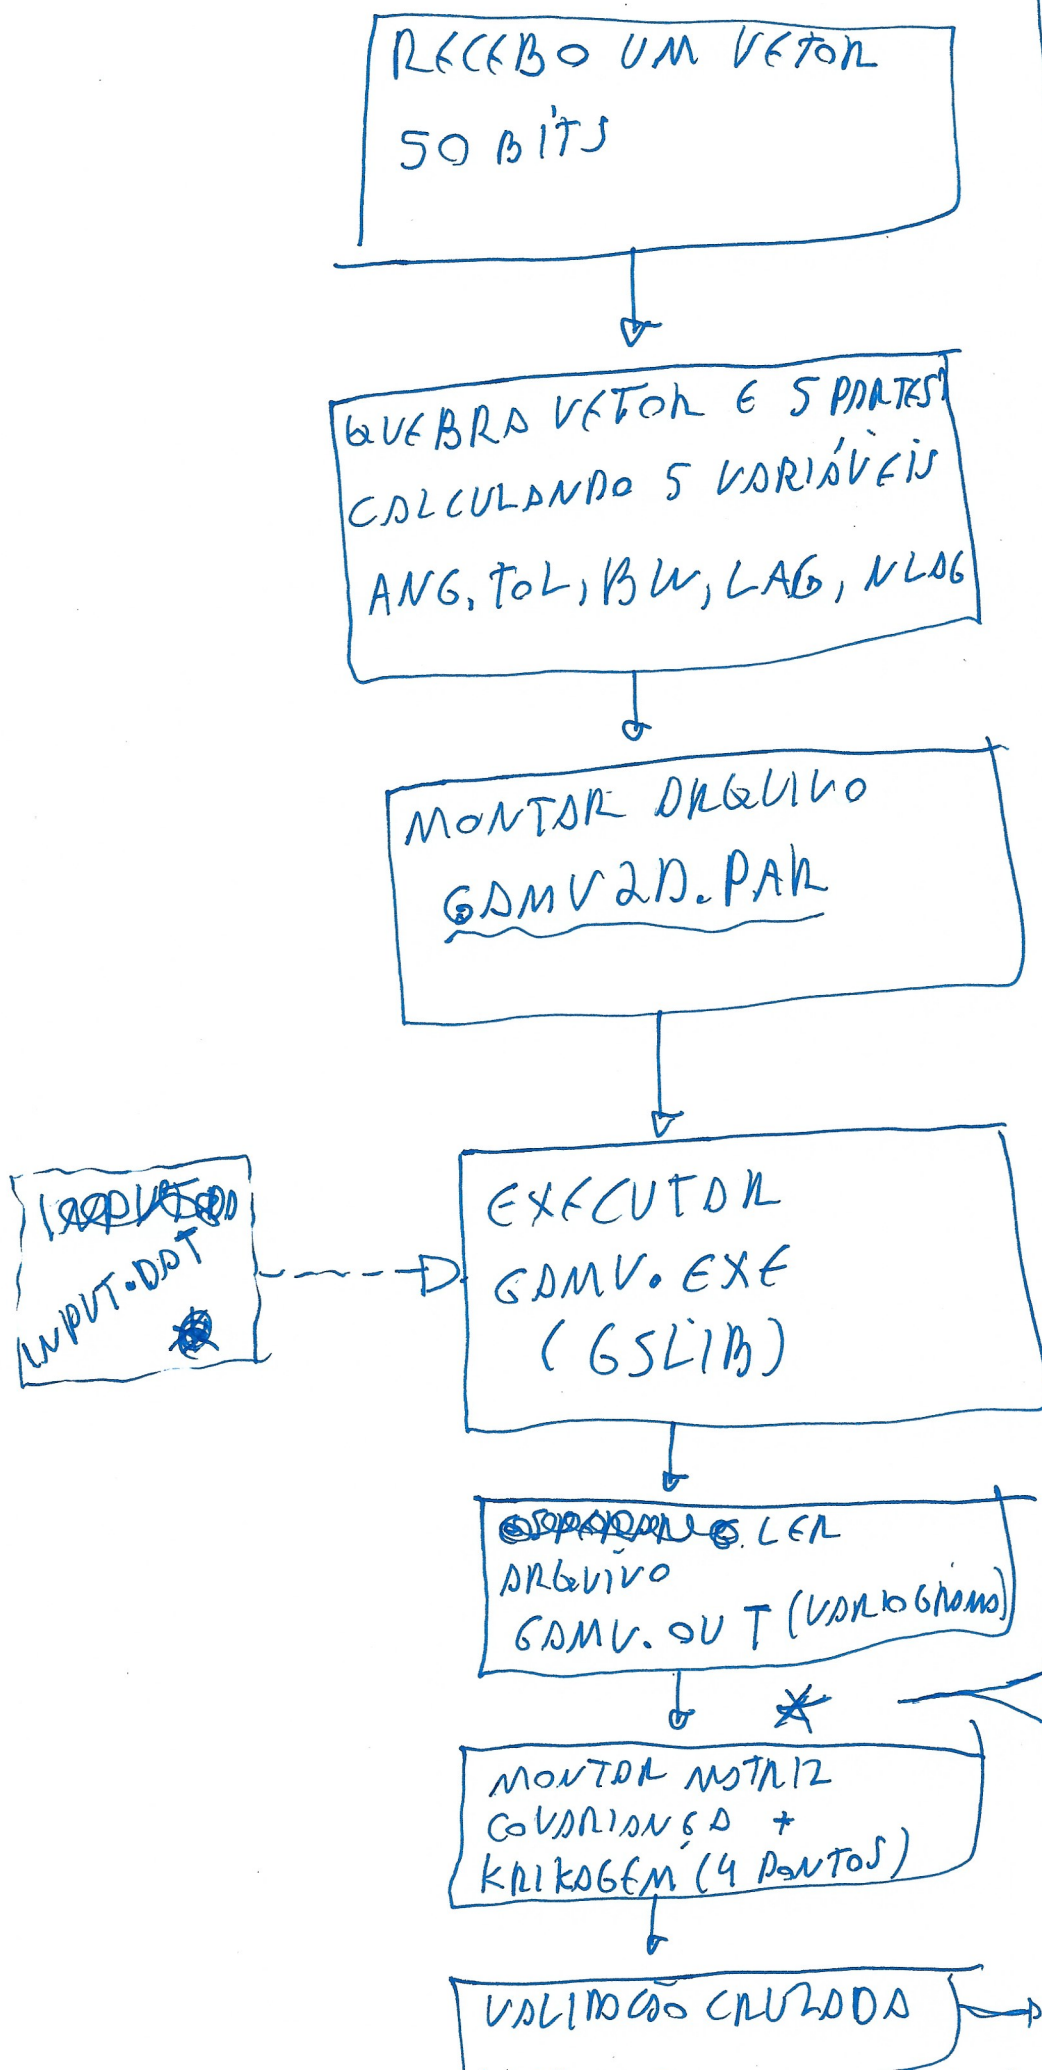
RECEBO UM VETOR 50 BITS

QUEBRA VETOR E 5 PARTES CALCULANDO 5 VARIÁVEIS ANG, TOL, BW, LAG, NLAG

MONTAR ARQUIVO GAMV2D.PAR

EXECUTAR GAMV.EXE (GSLIB)

INPUT.DAT *

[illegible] LER ARQUIVO GAMV.OUT (VARIOGRAMA)

*

MONTAR MATRIZ COVARIANCIA + KRIKAGEM (4 PONTOS)

VALIDAÇÃO CRUZADA